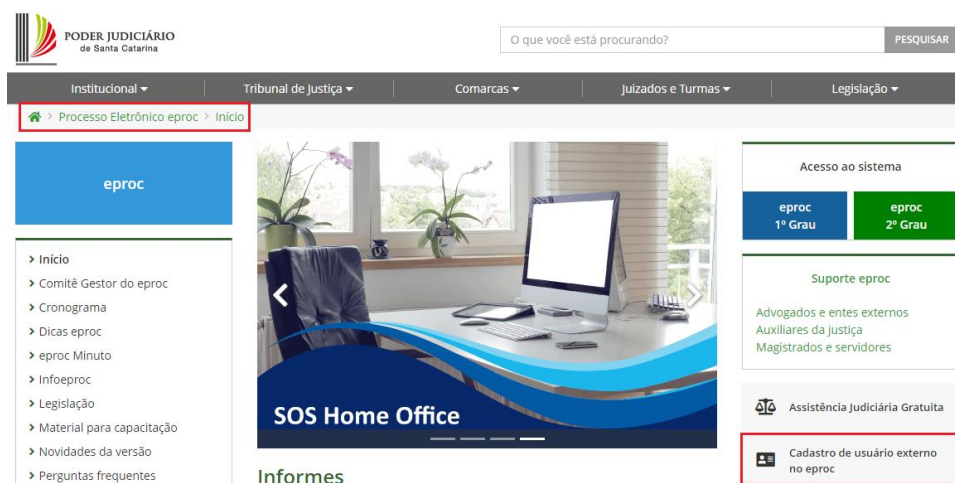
PODER JUDICIÁRIO
de Santa Catarina

O que você está procurando?
PESQUISAR

Institucional ▾
Tribunal de Justiça ▾
Comarcas ▾
Juizados e Turmas ▾
Legislação ▾

> Processo Eletrônico eproc > Início

eproc

> Início
> Comitê Gestor do eproc
> Cronograma
> Dicas eproc
> eproc Minuto
> Infoeproc
> Legislação
> Material para capacitação
> Novidades da versão
> Perguntas frequentes

SOS Home Office

Informes

Acesso ao sistema

eproc
1º Grau

eproc
2º Grau

Suporte eproc

Advogados e entes externos
Auxiliares da justiça
Magistrados e servidores

Assistência Judiciária Gratuita

Cadastro de usuário externo no eproc